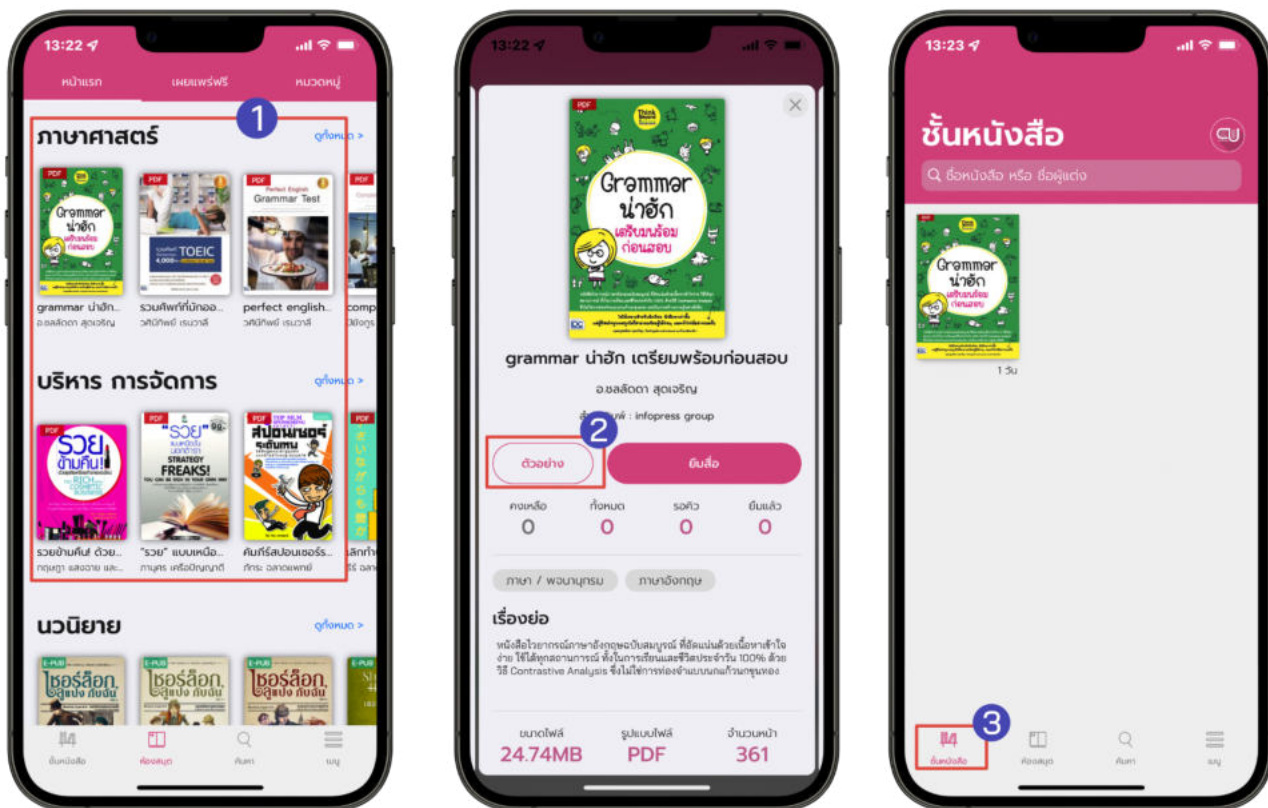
13:22

หน้าแรก
เผยแพร่ฟรี
หมวดหมู่

1

ภาษาศาสตร์
ดูทั้งหมด >

PDF
Grammar น่าฮัก เตรียมพร้อมก่อนสอบ

PDF
TOEIC

PDF
Perfect English Grammar Test

grammar น่าฮัก...
อ.ชลลัดดา สุดเจริญ

รวมศัพท์ที่นักออ...
วศินีทิพย์ เรนวาลี

perfect english...
วศินีทิพย์ เรนวาลี

comp...
ปิยฉัตร

บริหาร การจัดการ
ดูทั้งหมด >

PDF
รวยข้ามคืน!

PDF
"รวย"
STRATEGY FREAKS!

PDF
สปอนเซอร์

รวยข้ามคืน! ด้วย...
กฤษฎา แสงฉาย และ...

"รวย" แบบเหนือ...
ภานุศร เครือปัญญาดี

คัมภีร์สปอนเซอร์ร...
ภัทระ ฉลาดแพทย์

เลิกทำ...

นวนิยาย
ดูทั้งหมด >

E-PUB
เชอร์ล็อก

E-PUB
เชอร์ล็อก

E-PUB
เชอร์ล็อก

E-PUB

ชั้นหนังสือ
ห้องสมุด
ค้นหา
เมนู

13:22

PDF
Grammar น่าฮัก เตรียมพร้อมก่อนสอบ

grammar น่าฮัก เตรียมพร้อมก่อนสอบ
อ.ชลลัดดา สุดเจริญ
สำนักพิมพ์ : infopress group

2

ตัวอย่าง
ยืมสื่อ

| คงเหลือ | ทั้งหมด | รอคิว | ยืมแล้ว |
|---|---|---|---|
| 0 | 0 | 0 | 0 |

ภาษา / พจนานุกรม
ภาษาอังกฤษ

เรื่องย่อ
หนังสือไวยากรณ์ภาษาอังกฤษฉบับสมบูรณ์ ที่อัดแน่นด้วยเนื้อหาเข้าใจง่าย ใช้ได้ทุกสถานการณ์ ทั้งในการเรียนและชีวิตประจำวัน 100% ด้วยวิธี Contrastive Analysis ซึ่งไม่ใช่การท่องจำแบบนกแก้วนกขุนทอง

| ขนาดไฟล์ | รูปแบบไฟล์ | จำนวนหน้า |
|---|---|---|
| 24.74MB | PDF | 361 |

13:23

ชั้นหนังสือ
CU
ชื่อหนังสือ หรือ ชื่อผู้แต่ง

Grammar น่าฮัก เตรียมพร้อมก่อนสอบ
1 วัน

3

ชั้นหนังสือ
ห้องสมุด
ค้นหา
เมนู